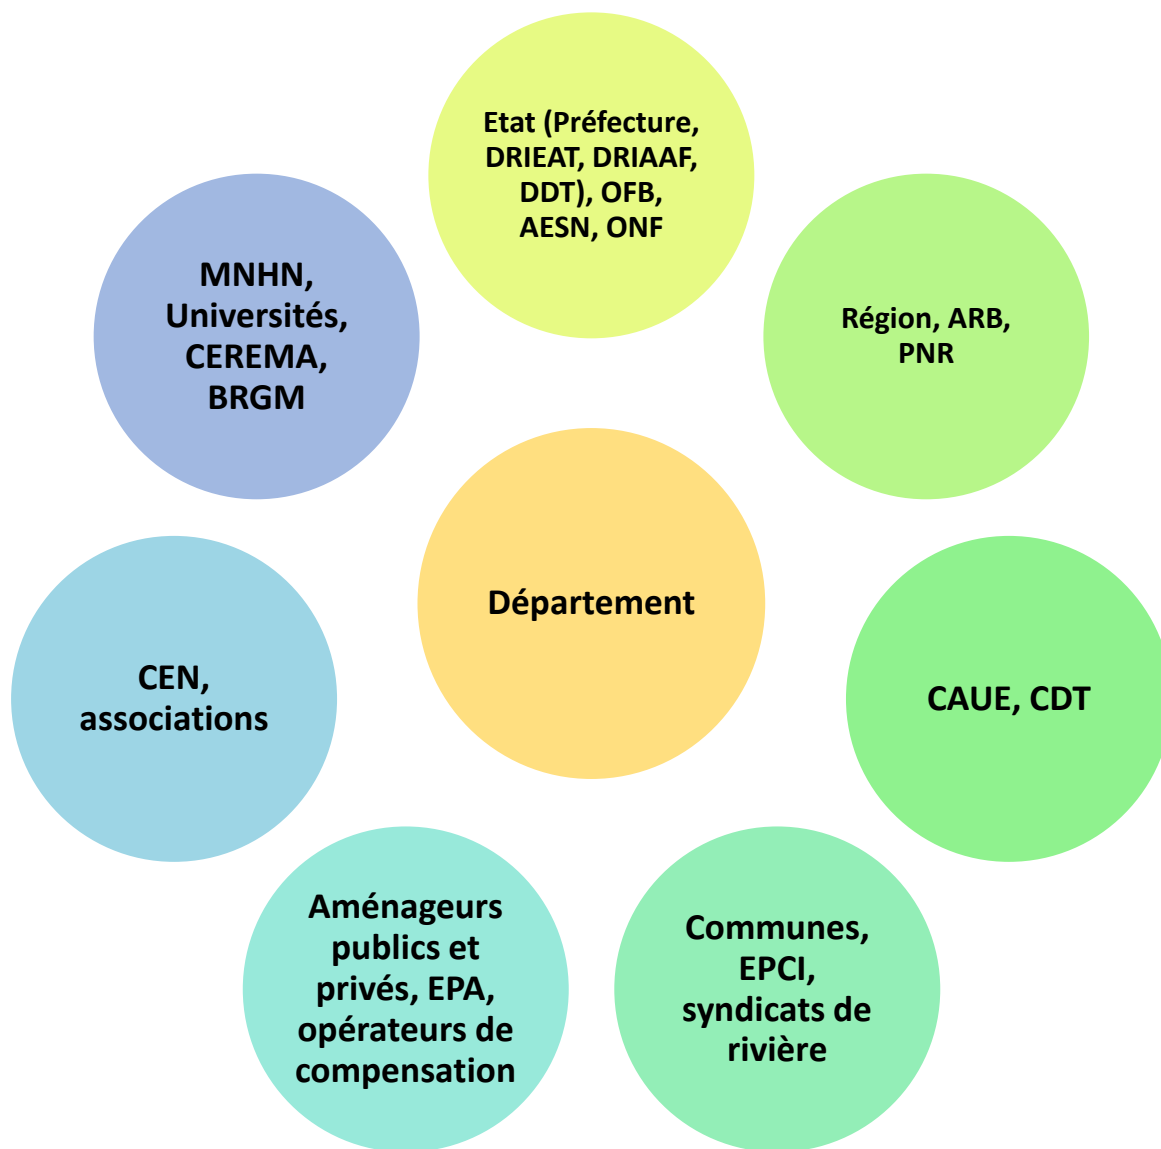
Etat (Préfecture, DRIEAT, DRIAAF, DDT), OFB, AESN, ONF

MNHN, Universités, CEREMA, BRGM

Région, ARB, PNR

Département

CEN, associations

CAUE, CDT

Aménageurs publics et privés, EPA, opérateurs de compensation

Communes, EPCI, syndicats de rivière